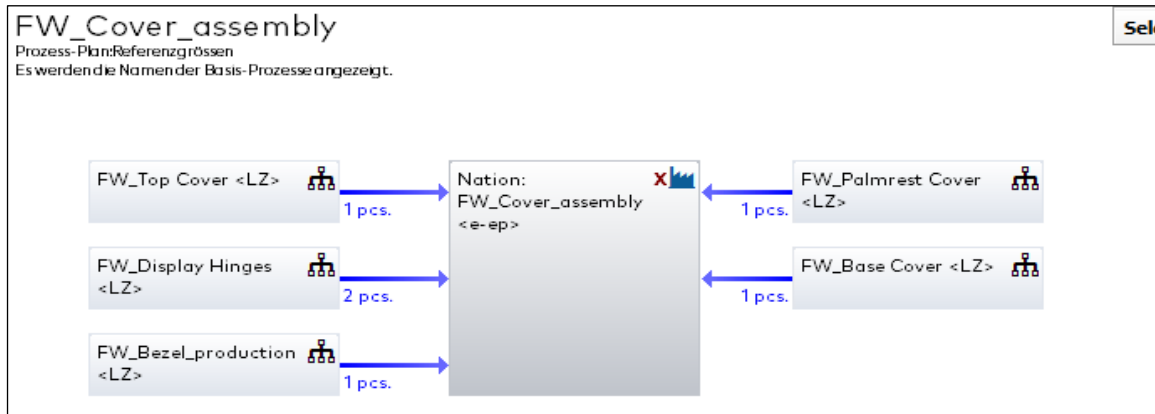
FW_Cover_assembly
Prozess-Plan:Referenzgrössen
Es werden die Namen der Basis-Prozesse angezeigt.

Sel

FW_Top Cover <LZ>

1 pcs.

FW_Display Hinges <LZ>

2 pcs.

FW_Bezel_production <LZ>

1 pcs.

Nation: FW_Cover_assembly <e-ep>

x

FW_Palmrest Cover <LZ>

1 pcs.

FW_Base Cover <LZ>

1 pcs.